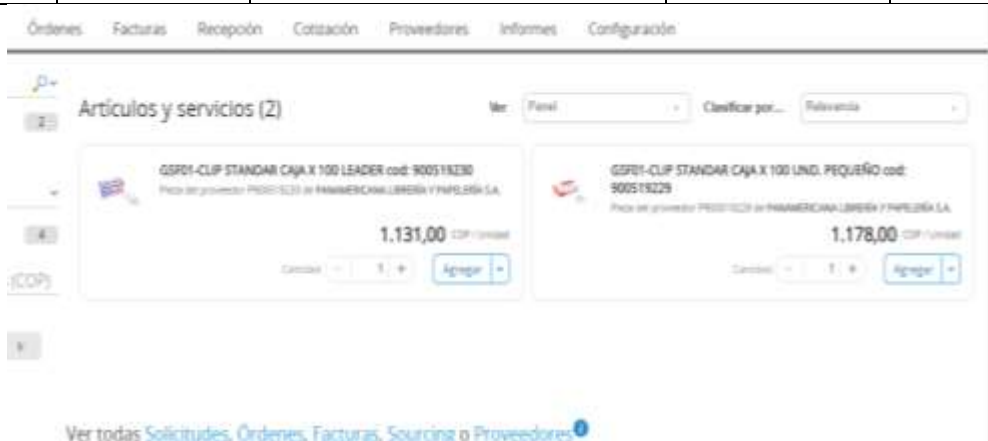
Órdenes Facturas Recepción Cotización Proveedores Informes Configuración

2

4

(COP)

Artículos y servicios (2)

Ver: Panel

Clasificar por... Relevancia

GSF01-CLIP STANDAR CAJA X 100 LEADER cod: 900519230

Pieza del proveedor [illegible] de PANAMERICANA LIBRERÍA Y PAPELERÍA S.A.

1.131,00 COP / Unidad

Cantidad − 1 + Agregar

GSF01-CLIP STANDAR CAJA X 100 UND. PEQUEÑO cod: 900519229

Pieza del proveedor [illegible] de PANAMERICANA LIBRERÍA Y PAPELERÍA S.A.

1.178,00 COP / Unidad

Cantidad − 1 + Agregar

Ver todas Solicitudes, Órdenes, Facturas, Sourcing o Proveedores